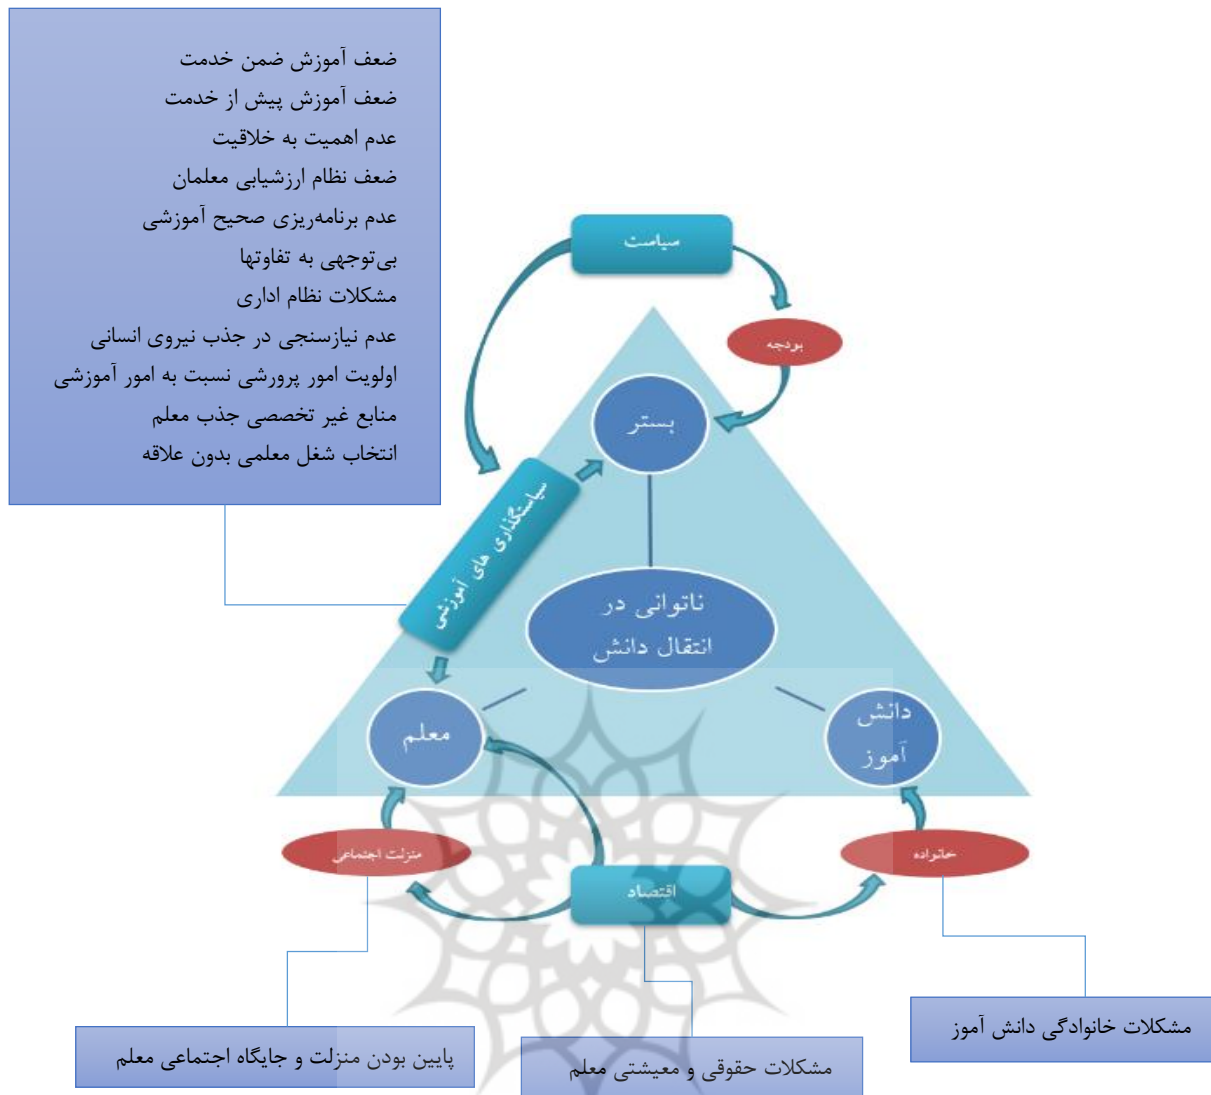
ضعف آموزش ضمن خدمت
ضعف آموزش پیش از خدمت
عدم اهمیت به خلاقیت
ضعف نظام ارزشیابی معلمان
عدم برنامه‌ریزی صحیح آموزشی
بی‌توجهی به تفاوتها
مشکلات نظام اداری
عدم نیازسنجی در جذب نیروی انسانی
اولویت امور پرورشی نسبت به امور آموزشی
منابع غیر تخصصی جذب معلم
انتخاب شغل معلمی بدون علاقه

سیاست
بودجه
بستر
سیاستگذاری های آموزشی
ناتوانی در انتقال دانش
معلم
دانش آموز
منزلت اجتماعی
اقتصاد
خانواده

مشکلات خانوادگی دانش آموز
پایین بودن منزلت و جایگاه اجتماعی معلم
مشکلات حقوقی و معیشتی معلم